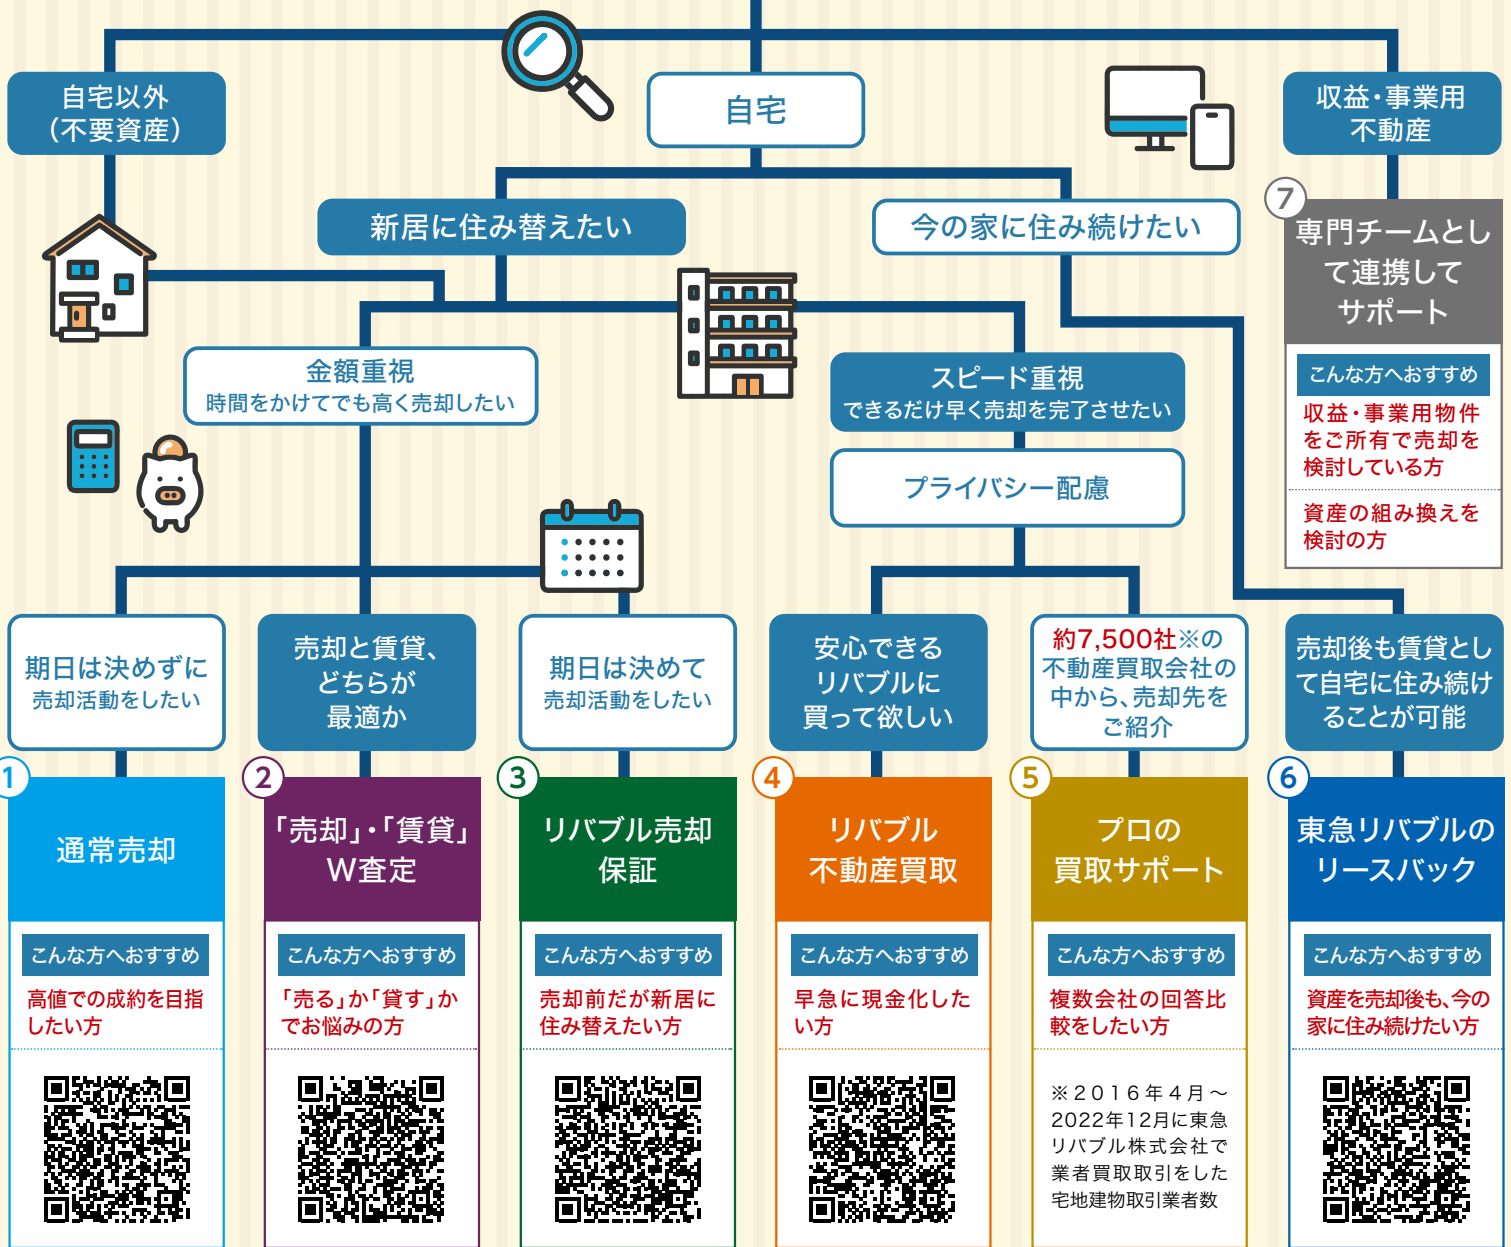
自宅以外
（不要資産）

自宅

収益・事業用
不動産

新居に住み替えたい

今の家に住み続けたい

7
専門チームとして連携してサポート

こんな方へおすすめ

収益・事業用物件をご所有で売却を検討している方

資産の組み換えを検討の方

金額重視
時間をかけてでも高く売却したい

スピード重視
できるだけ早く売却を完了させたい

プライバシー配慮

期日は決めずに
売却活動をしたい

売却と賃貸、
どちらが
最適か

期日は決めて
売却活動をしたい

安心できる
リバブルに
買って欲しい

約7,500社※の不動産買取会社の中から、売却先をご紹介

売却後も賃貸として自宅に住み続けることが可能

1
通常売却

こんな方へおすすめ

高値での成約を目指したい方

2
「売却」・「賃貸」W査定

こんな方へおすすめ

「売る」か「貸す」かでお悩みの方

3
リバブル売却保証

こんな方へおすすめ

売却前だが新居に住み替えたい方

4
リバブル
不動産買取

こんな方へおすすめ

早急に現金化したい方

5
プロの
買取サポート

こんな方へおすすめ

複数会社の回答比較をしたい方

※2016年4月～2022年12月に東急リバブル株式会社で業者買取取引をした宅地建物取引業者数

6
東急リバブルの
リースバック

こんな方へおすすめ

資産を売却後も、今の家に住み続けたい方